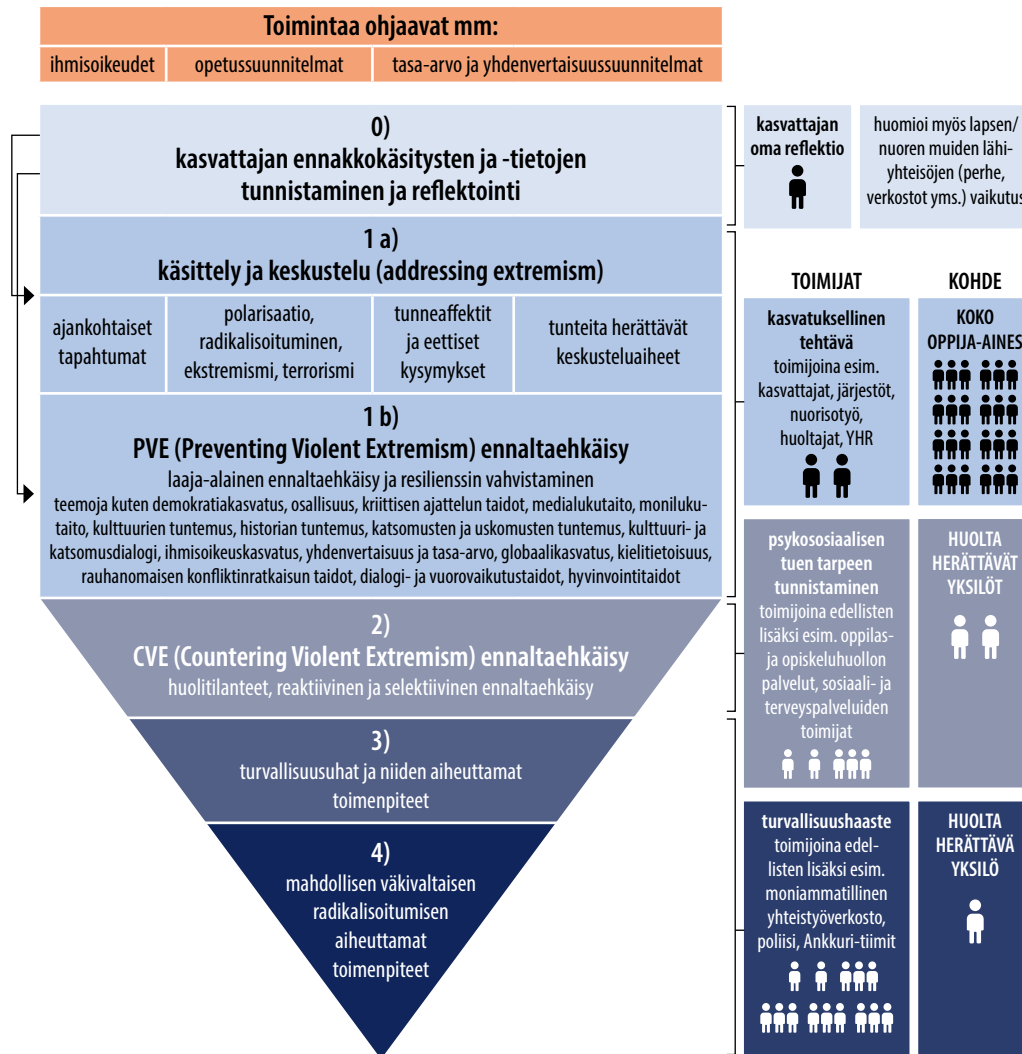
Toimintaa ohjaavat mm:

| ihmisoikeudet | opetussuunnitelmat | tasa-arvo ja yhdenvertaisuussuunnitelmat |
|---|---|---|

0)
kasvattajan ennakkokäsitysten ja -tietojen tunnistaminen ja reflektointi

kasvattajan oma reflektio

huomioi myös lapsen/ nuoren muiden lähiyhteisöjen (perhe, verkostot yms.) vaikutus

1 a)
käsittely ja keskustelu (addressing extremism)

| ajankohtaiset tapahtumat | polarisaatio, radikalisoituminen, ekstremismi, terrorismi | tunneaffektit ja eettiset kysymykset | tunteita herättävät keskusteluaiheet |
|---|---|---|---|

1 b)
PVE (Preventing Violent Extremism) ennaltaehkäisy
laaja-alainen ennaltaehkäisy ja resilienssin vahvistaminen
teemoja kuten demokratiakasvatus, osallisuus, kriittisen ajattelun taidot, medialukutaito, monilukutaito, kulttuurien tuntemus, historian tuntemus, katsomusten ja uskomusten tuntemus, kulttuuri- ja katsomusdialogi, ihmisoikeuskasvatus, yhdenvertaisuus ja tasa-arvo, globaalikasvatus, kielitietoisuus, rauhanomaisen konfliktinratkaisun taidot, dialogi- ja vuorovaikutustaidot, hyvinvointitaidot

TOIMIJAT

KOHDE

kasvatuksellinen tehtävä
toimijoina esim. kasvattajat, järjestöt, nuorisotyö, huoltajat, YHR

KOKO OPPIJA-AINES

2)
CVE (Countering Violent Extremism) ennaltaehkäisy
huolitilanteet, reaktiivinen ja selektiivinen ennaltaehkäisy

psykososiaalisen tuen tarpeen tunnistaminen
toimijoina edellisten lisäksi esim. oppilas- ja opiskeluhuollon palvelut, sosiaali- ja terveyspalveluiden toimijat

HUOLTA HERÄTTÄVÄT YKSILÖT

3)
turvallisuusuhat ja niiden aiheuttamat toimenpiteet

4)
mahdollisen väkivaltaisen radikalisoitumisen aiheuttamat toimenpiteet

turvallisuushaaste
toimijoina edellisten lisäksi esim. moniammatillinen yhteistyöverkosto, poliisi, Ankkuri-tiimit

HUOLTA HERÄTTÄVÄ YKSILÖ